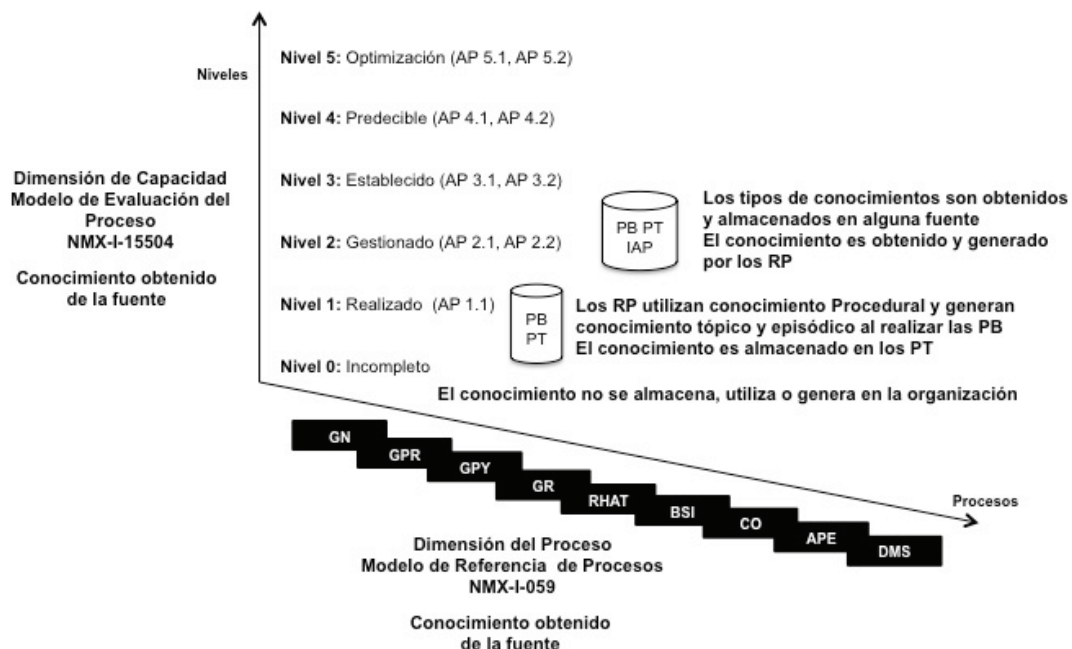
Niveles

Nivel 5: Optimización (AP 5.1, AP 5.2)

Nivel 4: Predecible (AP 4.1, AP 4.2)

Nivel 3: Establecido (AP 3.1, AP 3.2)

Nivel 2: Gestionado (AP 2.1, AP 2.2)

Nivel 1: Realizado (AP 1.1)

Nivel 0: Incompleto

Dimensión de Capacidad Modelo de Evaluación del Proceso NMX-I-15504

Conocimiento obtenido de la fuente

PB PT IAP

Los tipos de conocimientos son obtenidos y almacenados en alguna fuente
El conocimiento es obtenido y generado por los RP

PB PT

Los RP utilizan conocimiento Procedural y generan conocimiento tópico y episódico al realizar las PB
El conocimiento es almacenado en los PT

El conocimiento no se almacena, utiliza o genera en la organización

GN
GPR
GPY
GR
RHAT
BSI
CO
APE
DMS

Procesos

Dimensión del Proceso Modelo de Referencia de Procesos NMX-I-059

Conocimiento obtenido de la fuente